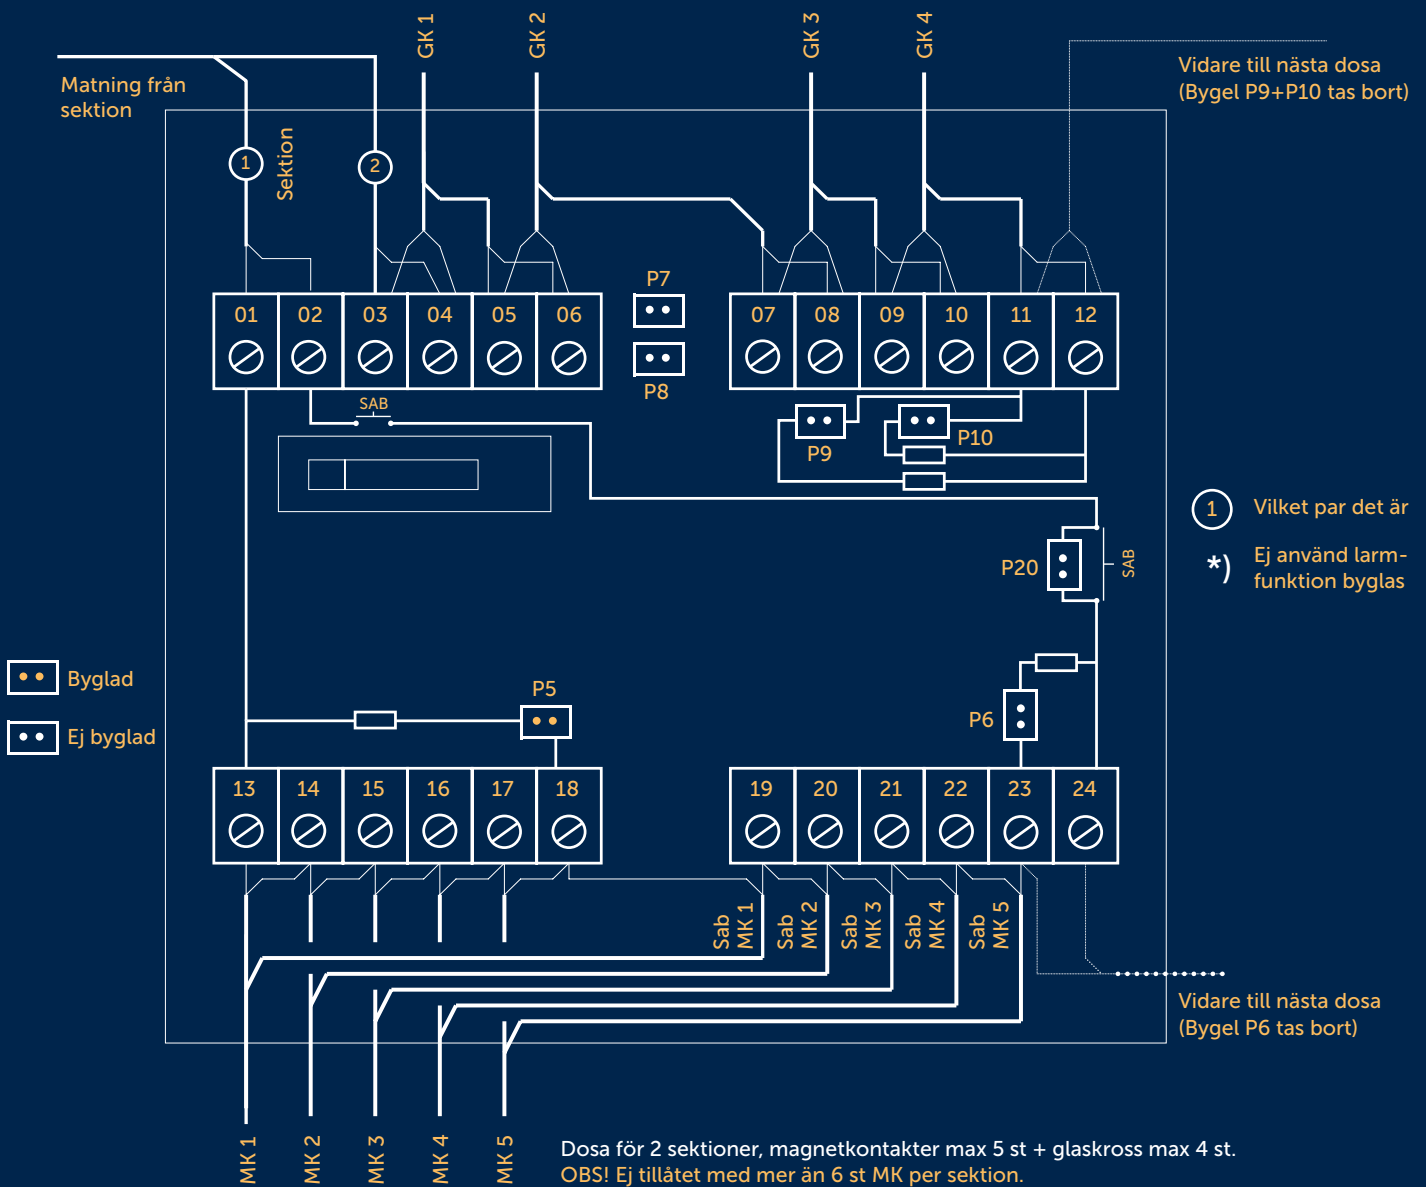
Matning från sektion

Sektion

1

2

GK 1

GK 2

GK 3

GK 4

Vidare till nästa dosa (Bygel P9+P10 tas bort)

| 01 | 02 | 03 | 04 | 05 | 06 |
|---|---|---|---|---|---|

P7

P8

| 07 | 08 | 09 | 10 | 11 | 12 |
|---|---|---|---|---|---|

SAB

P9

P10

1 Vilket par det är

*) Ej använd larmfunktion byglas

P20

SAB

Byglad

Ej byglad

P5

P6

| 13 | 14 | 15 | 16 | 17 | 18 |
|---|---|---|---|---|---|

| 19 | 20 | 21 | 22 | 23 | 24 |
|---|---|---|---|---|---|

Sab MK 1

Sab MK 2

Sab MK 3

Sab MK 4

Sab MK 5

Vidare till nästa dosa (Bygel P6 tas bort)

MK 1

MK 2

MK 3

MK 4

MK 5

Dosa för 2 sektioner, magnetkontakter max 5 st + glaskross max 4 st.
OBS! Ej tillåtet med mer än 6 st MK per sektion.